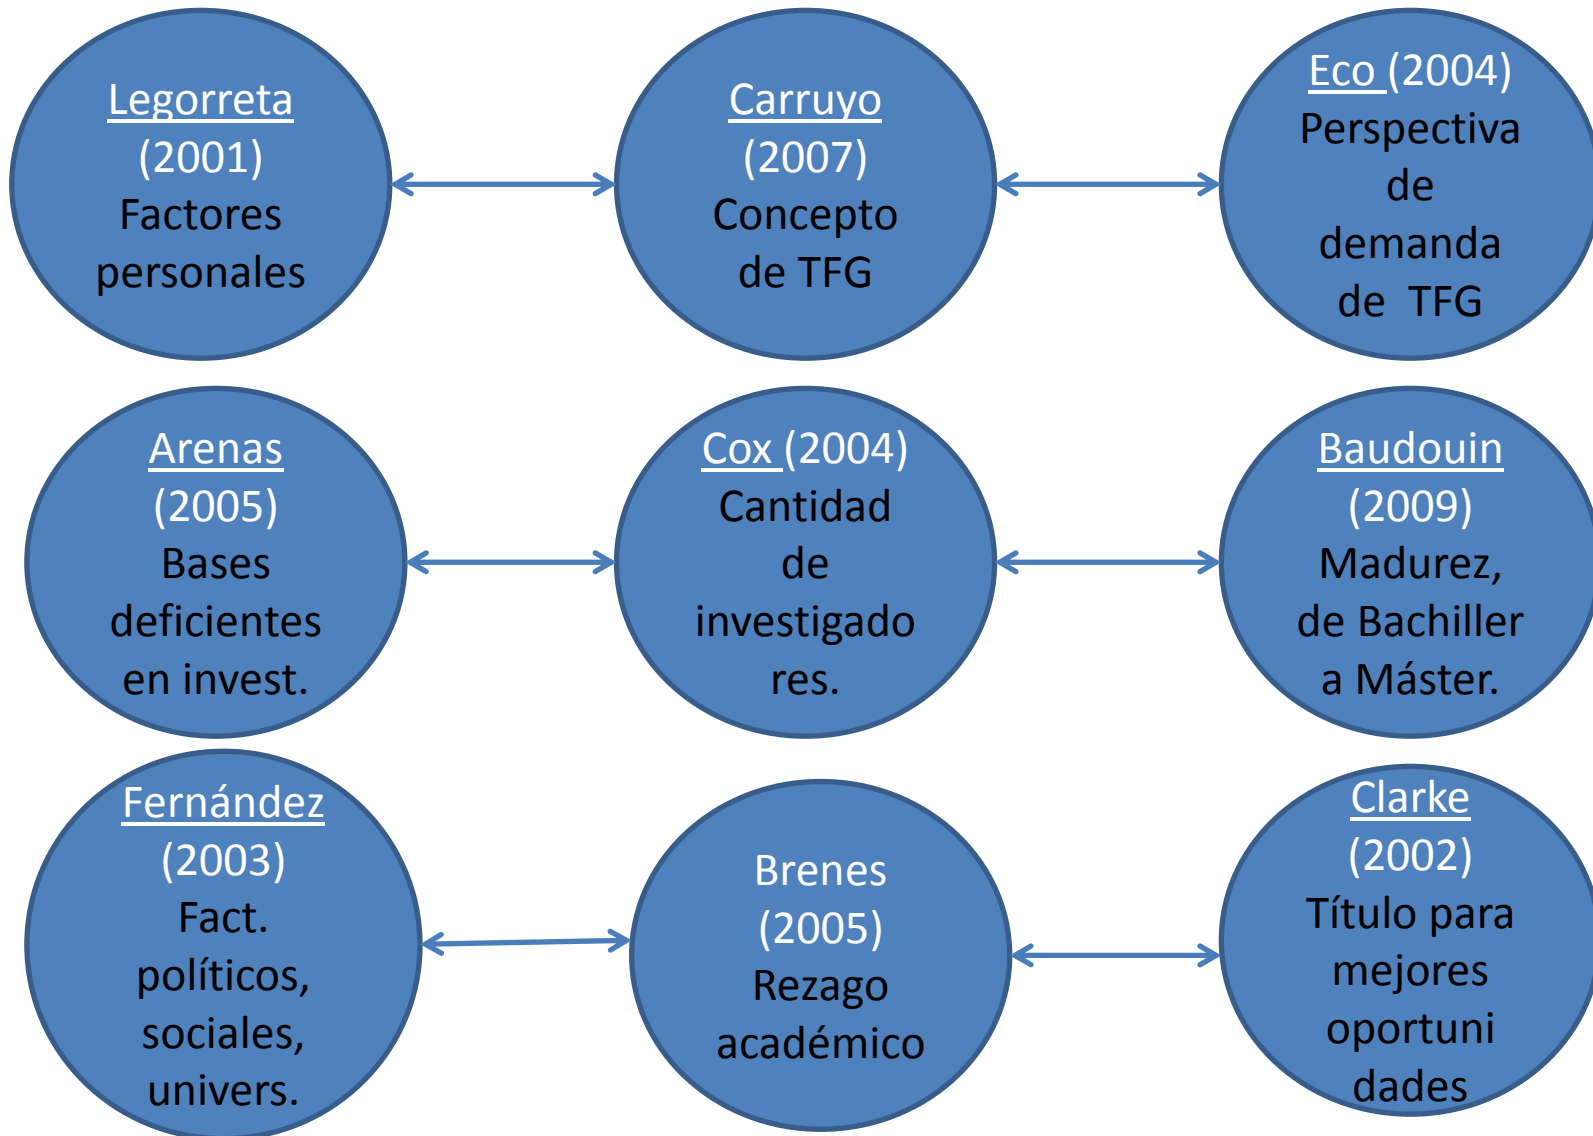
Legorreta (2001) Factores personales

Carruyo (2007) Concepto de TFG

Eco (2004) Perspectiva de demanda de TFG

Arenas (2005) Bases deficientes en invest.

Cox (2004) Cantidad de investigadores.

Baudouin (2009) Madurez, de Bachiller a Máster.

Fernández (2003) Fact. políticos, sociales, univers.

Brenes (2005) Rezago académico

Clarke (2002) Título para mejores oportunidades